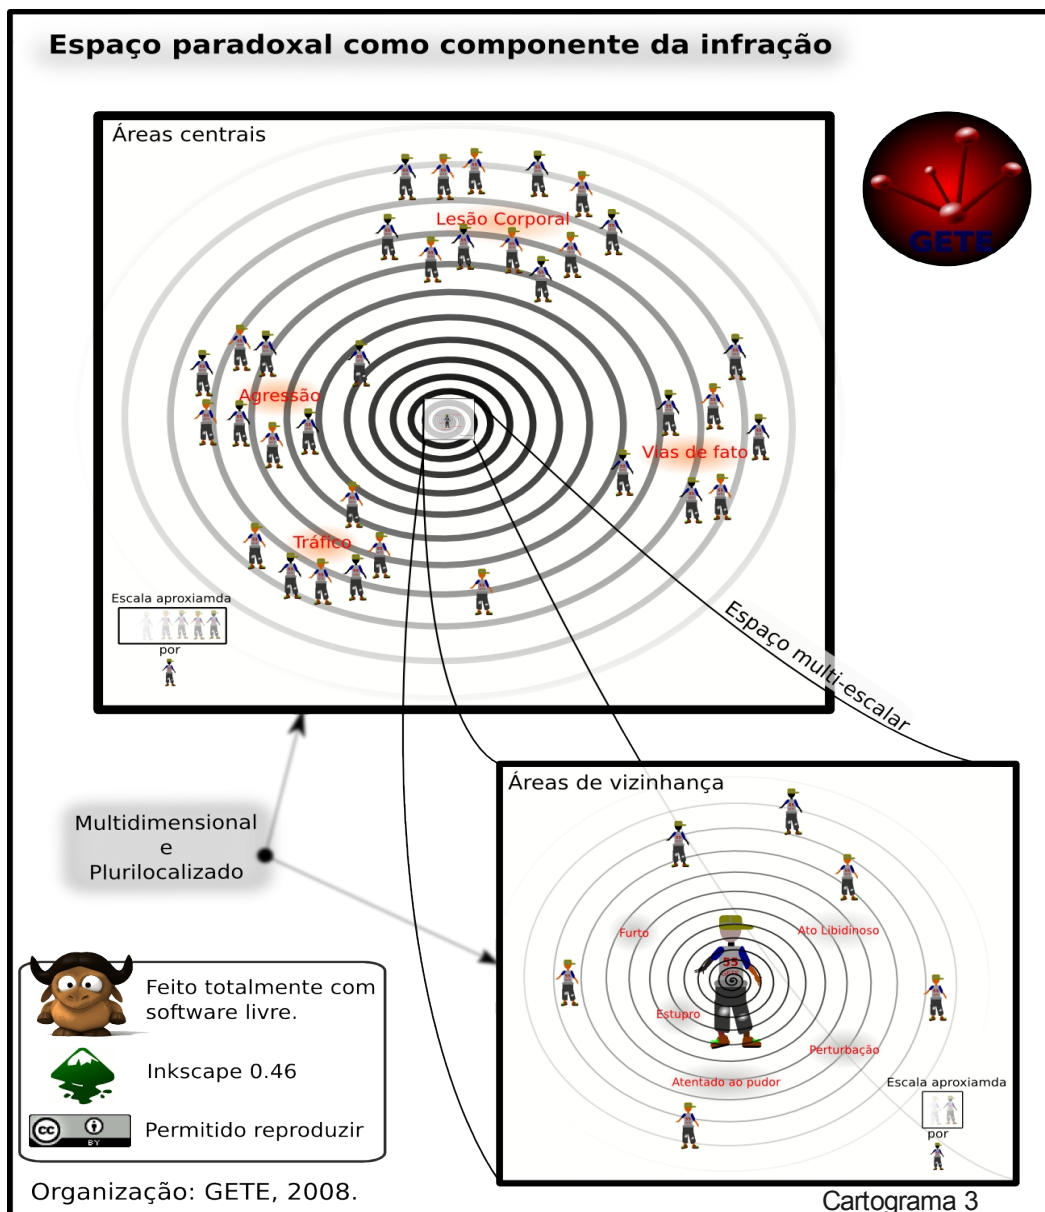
Espaço paradoxal como componente da infração

Áreas centrais

GETE

Lesão Corporal

Agressão

Vias de fato

Tráfico

Escala aproxiamda

por

Espaço multi-escalar

Multidimensional
e
Plurilocalizado

Áreas de vizinhança

Furto

Ato Libidinoso

Estupro

Perturbação

Atentado ao pudor

Escala aproxiamda

por

Feito totalmente com software livre.

Inkscape 0.46

Permitido reproduzir

Organização: GETE, 2008.

Cartograma 3